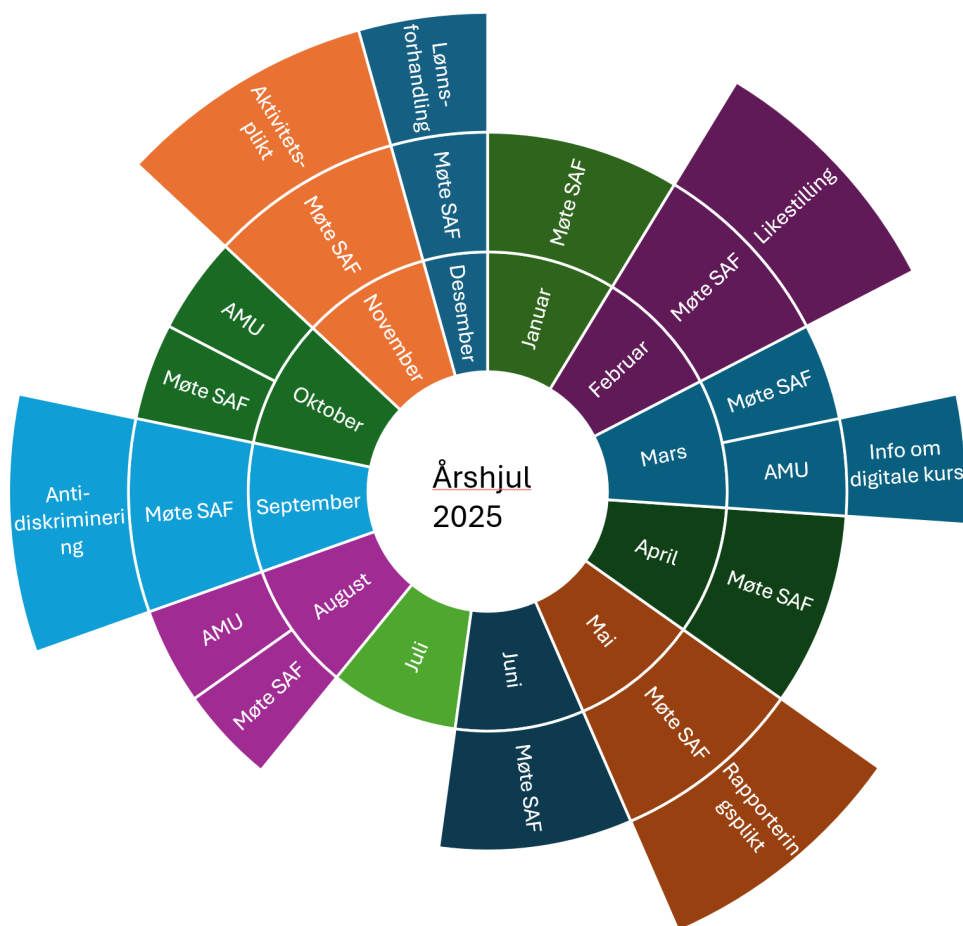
Årshjul
2025

Januar
Møte SAF

Februar
Møte SAF
Likestilling

Mars
Møte SAF
AMU
Info om digitale kurs

April
Møte SAF

Mai
Møte SAF
Rapportering splikt

Juni
Møte SAF

Juli

August
AMU
Møte SAF

September
Møte SAF
Antidiskriminering

Oktober
AMU
Møte SAF

November
Møte SAF
Aktivitetsplikt

Desember
Møte SAF
Lønnsforhandling